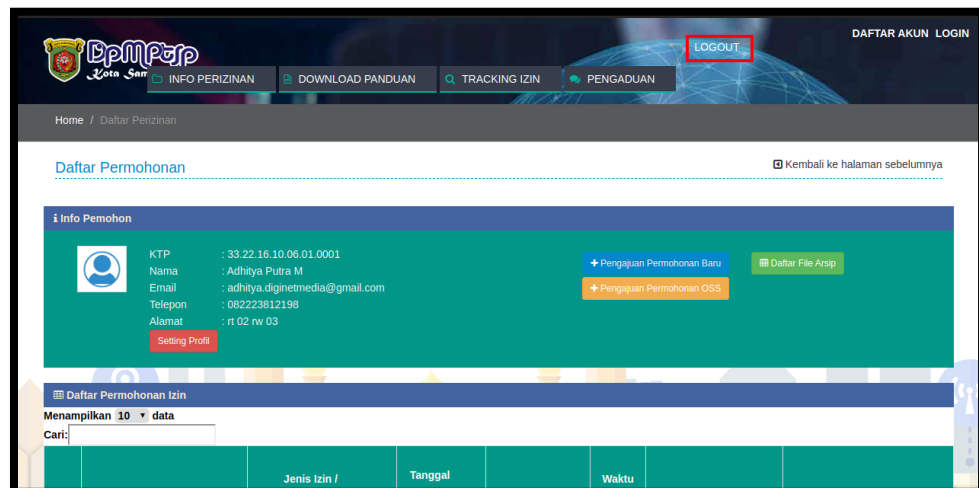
DPMPTSP
Kota Sam

DAFTAR AKUN LOGIN

LOGOUT

INFO PERIZINAN
DOWNLOAD PANDUAN
TRACKING IZIN
PENGADUAN

Home / Daftar Perizinan

Daftar Permohonan

Kembali ke halaman sebelumnya

Info Pemohon

KTP : 33.22.16.10.06.01.0001
Nama : Adhitya Putra M
Email : adhitya.diginetmedia@gmail.com
Telepon : 082223812198
Alamat : rt 02 rw 03

Setting Profil

+ Pengajuan Permohonan Baru
+ Pengajuan Permohonan OSS
Daftar File Arsip

Daftar Permohonan Izin

Menampilkan 10 data
Cari:

| | | Jenis Izin / | Tanggal | | Waktu | | |
|---|---|---|---|---|---|---|---|